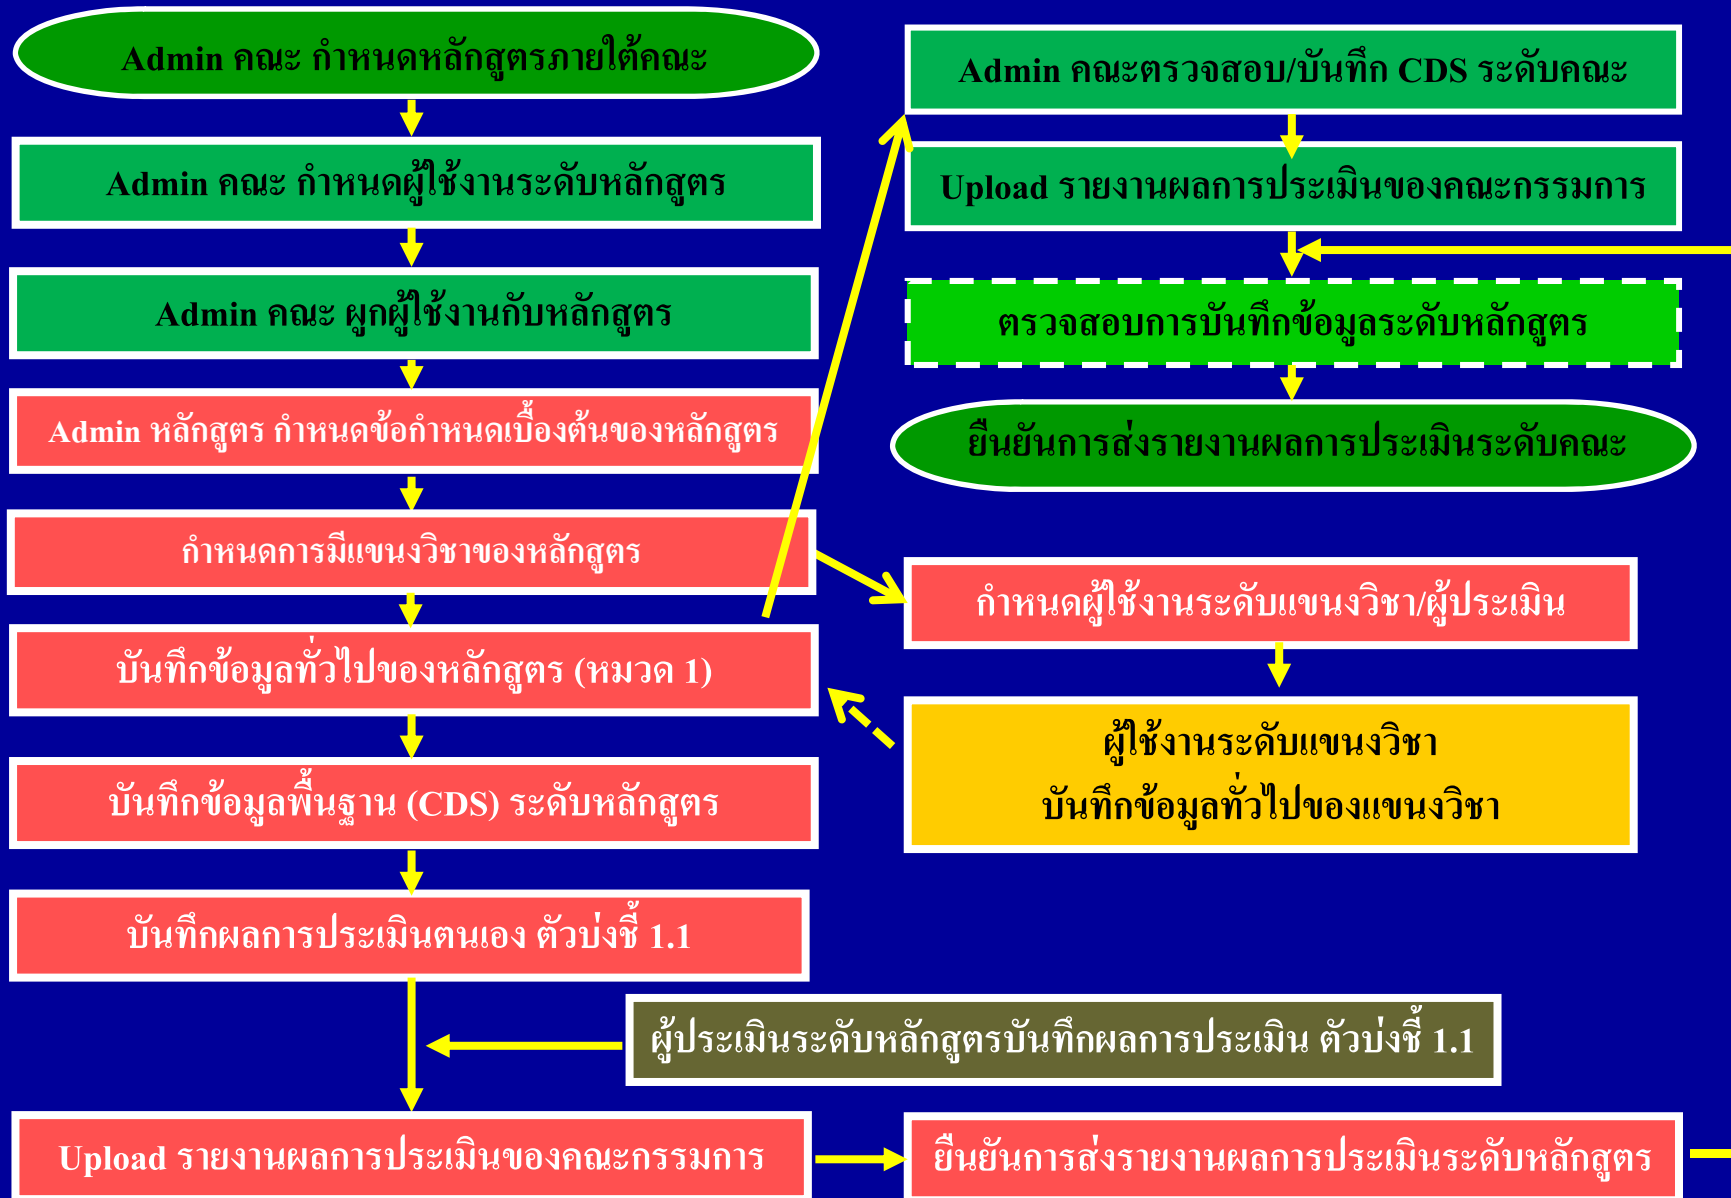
Admin คณะ กำหนดหลักสูตรภายใต้คณะ

Admin คณะ กำหนดผู้ใช้งานระดับหลักสูตร

Admin คณะ ผูกผู้ใช้งานกับหลักสูตร

Admin หลักสูตร กำหนดข้อกำหนดเบื้องต้นของหลักสูตร

กำหนดการมีแขนงวิชาของหลักสูตร

บันทึกข้อมูลทั่วไปของหลักสูตร (หมวด 1)

บันทึกข้อมูลพื้นฐาน (CDS) ระดับหลักสูตร

บันทึกผลการประเมินตนเอง ตัวบ่งชี้ 1.1

ผู้ประเมินระดับหลักสูตรบันทึกผลการประเมิน ตัวบ่งชี้ 1.1

Upload รายงานผลการประเมินของคณะกรรมการ

ยืนยันการส่งรายงานผลการประเมินระดับหลักสูตร

กำหนดผู้ใช้งานระดับแขนงวิชา/ผู้ประเมิน

ผู้ใช้งานระดับแขนงวิชา
บันทึกข้อมูลทั่วไปของแขนงวิชา

Admin คณะตรวจสอบ/บันทึก CDS ระดับคณะ

Upload รายงานผลการประเมินของคณะกรรมการ

ตรวจสอบการบันทึกข้อมูลระดับหลักสูตร

ยืนยันการส่งรายงานผลการประเมินระดับคณะ